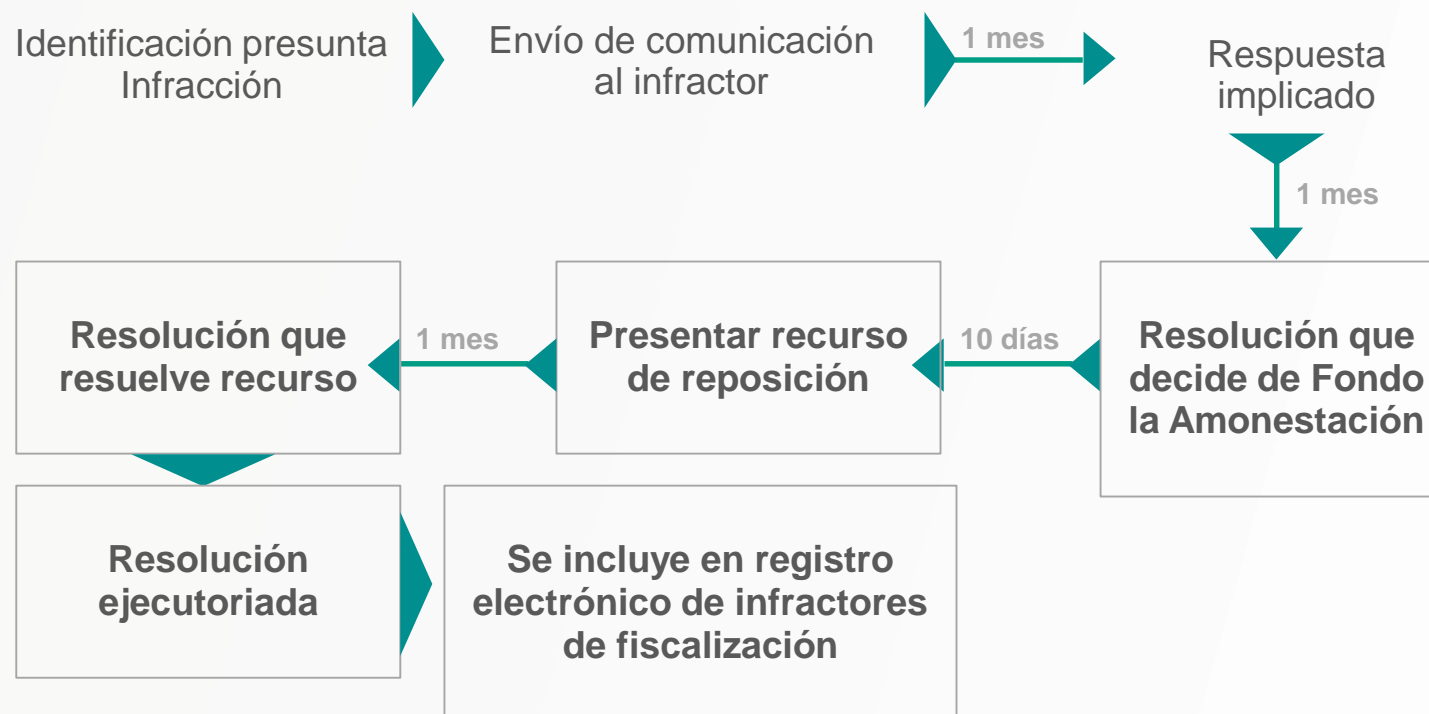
Identificación presunta Infracción

Envío de comunicación al infractor

1 mes

Respuesta implicado

1 mes

Resolución que decide de Fondo la Amonestación

10 días

Presentar recurso de reposición

1 mes

Resolución que resuelve recurso

Resolución ejecutoriada

Se incluye en registro electrónico de infractores de fiscalización